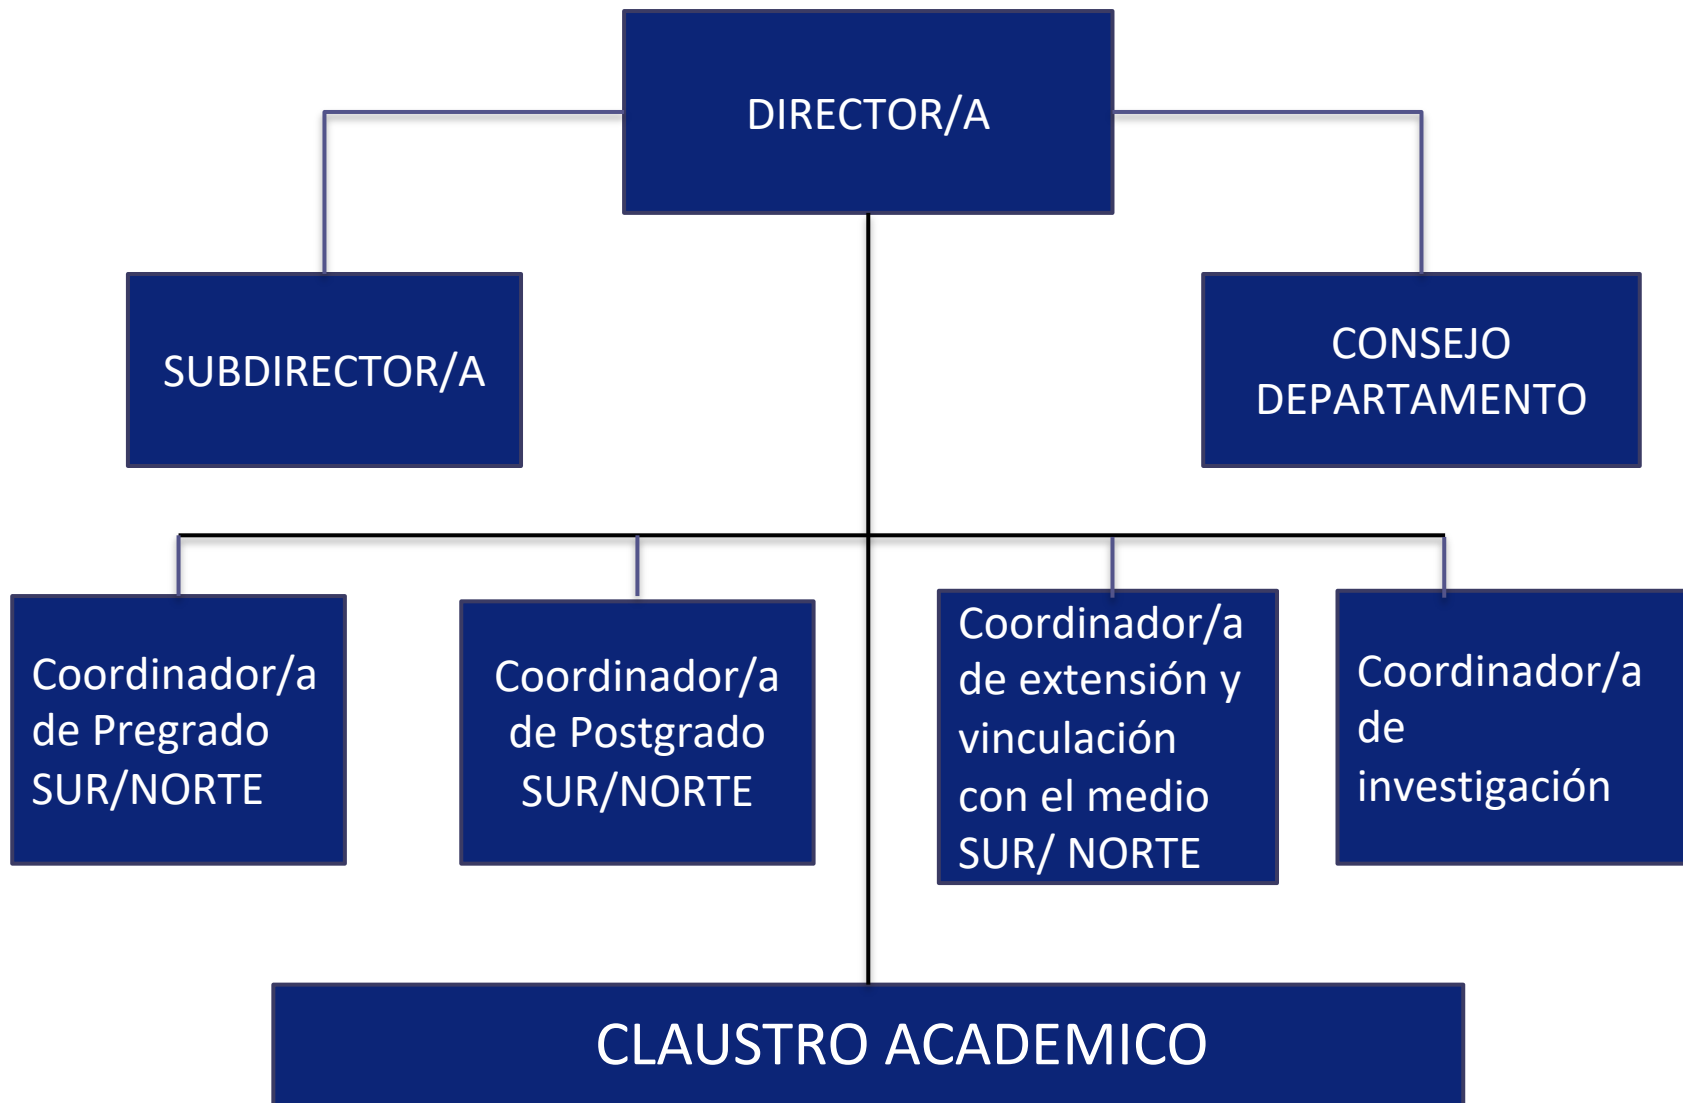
DIRECTOR/A

SUBDIRECTOR/A

CONSEJO DEPARTAMENTO

Coordinador/a de Pregrado SUR/NORTE

Coordinador/a de Postgrado SUR/NORTE

Coordinador/a de extensión y vinculación con el medio SUR/ NORTE

Coordinador/a de investigación

CLAUSTRO ACADEMICO